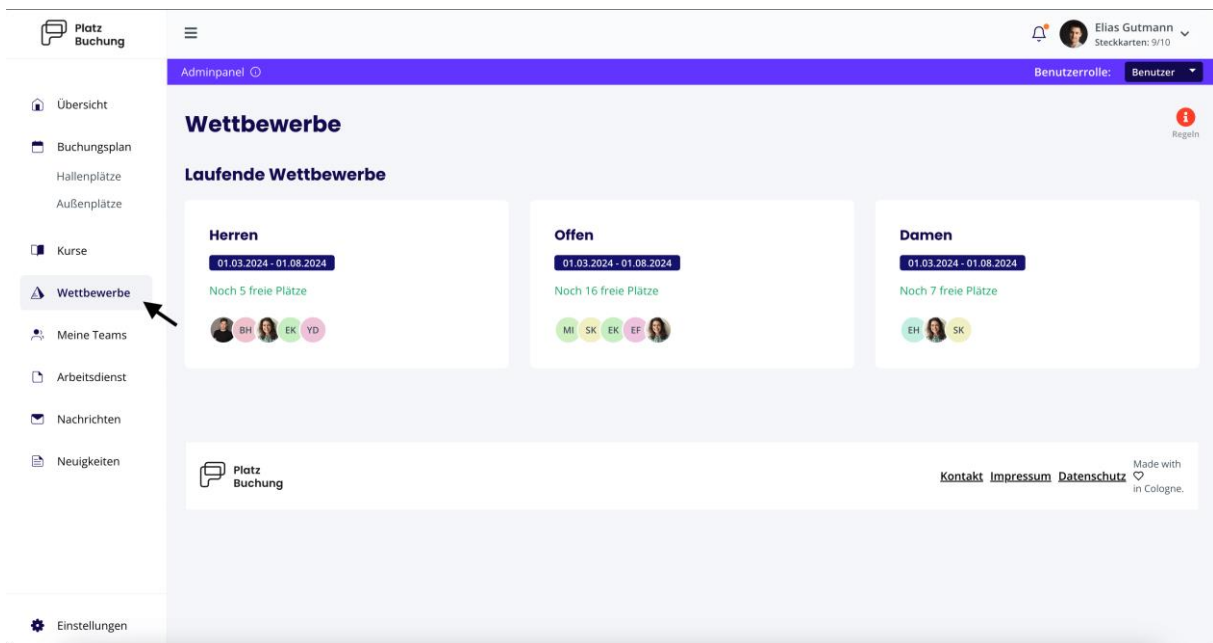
Platz Buchung

Elias Gutmann
Steckkarten: 9/10

Adminpanel ⓘ

Benutzerrolle: Benutzer

Übersicht

Buchungsplan

Hallenplätze

Außenplätze

Kurse

Wettbewerbe

Meine Teams

Arbeitsdienst

Nachrichten

Neuigkeiten

Einstellungen

Wettbewerbe

Regeln

Laufende Wettbewerbe

Herren
01.03.2024 - 01.08.2024
Noch 5 freie Plätze
BH EK YD

Offen
01.03.2024 - 01.08.2024
Noch 16 freie Plätze
MI SK EK EF

Damen
01.03.2024 - 01.08.2024
Noch 7 freie Plätze
EH SK

Platz Buchung

Kontakt Impressum Datenschutz Made with ♡ in Cologne.